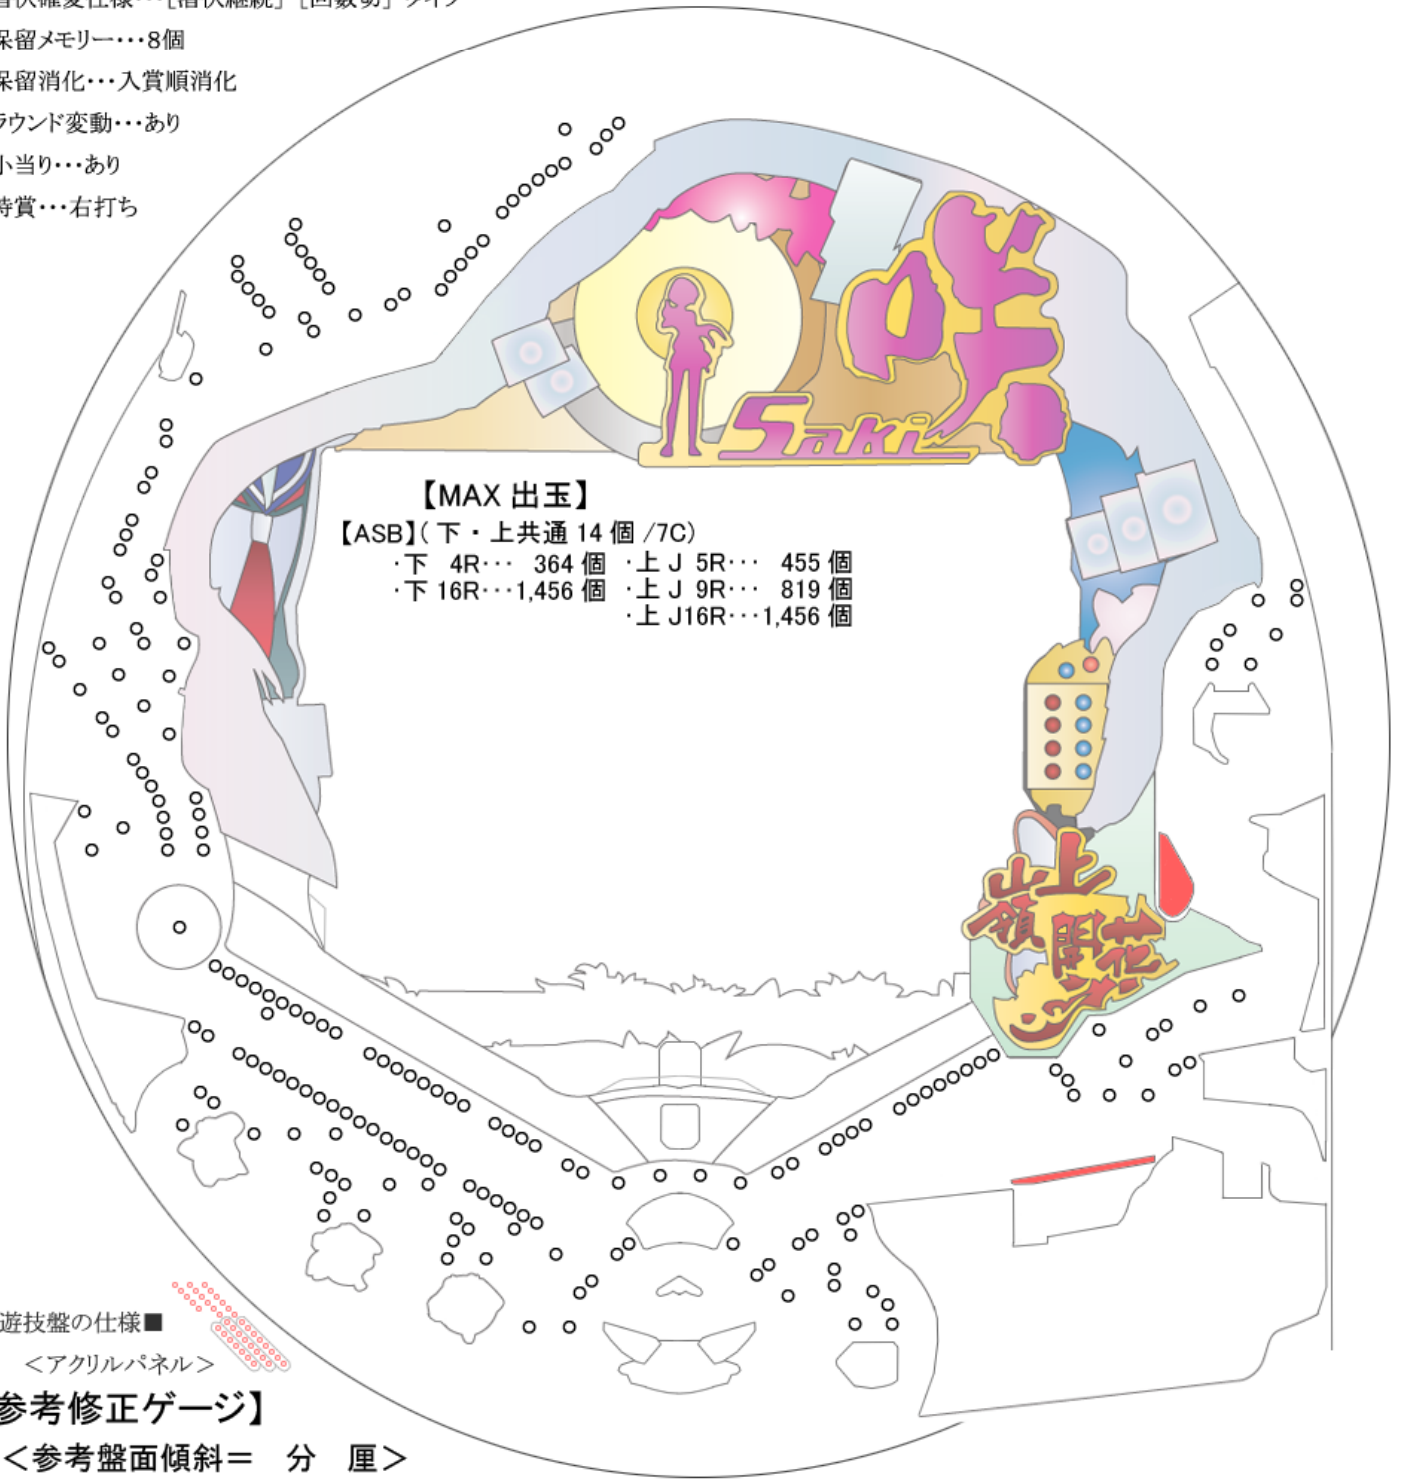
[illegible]仕様・・・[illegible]タイプ
保留メモリー・・・8個
保留消化・・・入賞順消化
ラウンド変動・・・あり
小当り・・・あり
時賞・・・右打ち

咲
Saki

【MAX 出玉】
【ASB】(下・上共通 14 個 /7C)
・下 4R・・・ 364 個 ・上 J 5R・・・ 455 個
・下 16R・・・1,456 個 ・上 J 9R・・・ 819 個
・上 J16R・・・1,456 個

嶺上開花

遊技盤の仕様■
<アクリルパネル>
参考修正ゲージ】
<参考盤面傾斜＝ 分 厘>